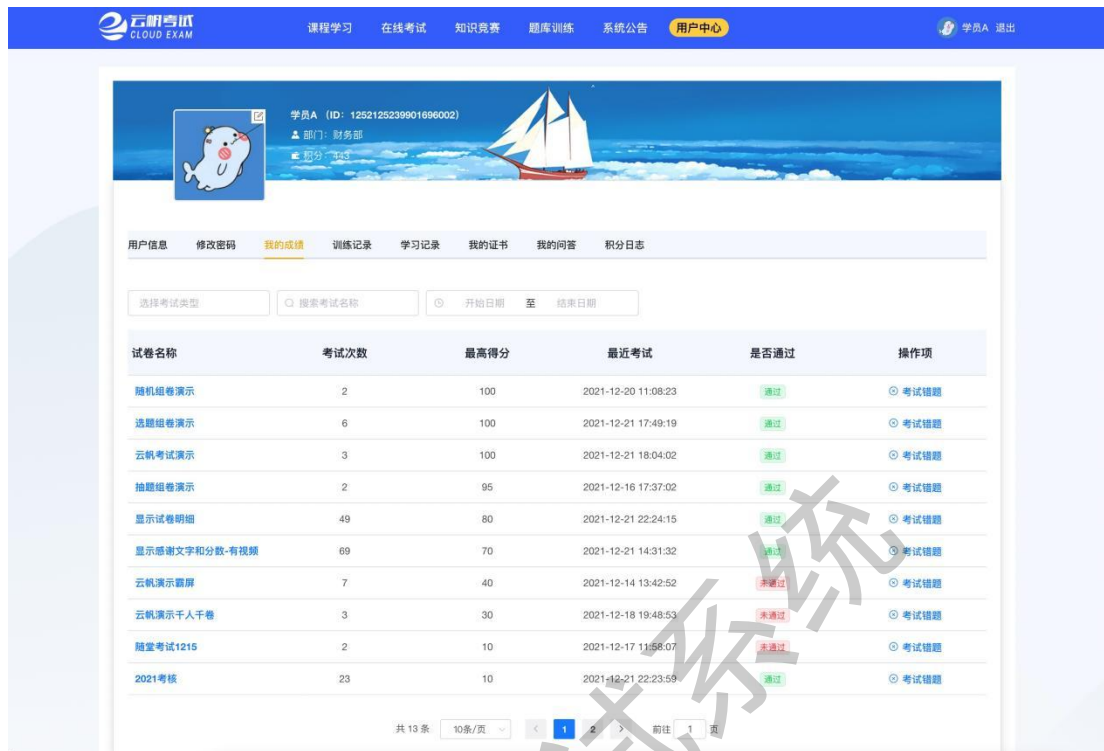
云帆考试
CLOUD EXAM

课程学习 在线考试 知识竞赛 题库训练 系统公告 用户中心

学员A 退出

学员A（ID：1252125239901696002）
部门：财务部
积分：443

用户信息 修改密码 我的成绩 训练记录 学习记录 我的证书 我的问答 积分日志

选择考试类型 搜索考试名称 开始日期 至 结束日期

| 试卷名称 | 考试次数 | 最高得分 | 最近考试 | 是否通过 | 操作项 |
|---|---|---|---|---|---|
| 随机组卷演示 | 2 | 100 | 2021-12-20 11:08:23 | 通过 | 考试错题 |
| 选题组卷演示 | 6 | 100 | 2021-12-21 17:49:19 | 通过 | 考试错题 |
| 云帆考试演示 | 3 | 100 | 2021-12-21 18:04:02 | 通过 | 考试错题 |
| 抽题组卷演示 | 2 | 95 | 2021-12-16 17:37:02 | 通过 | 考试错题 |
| 显示试卷明细 | 49 | 80 | 2021-12-21 22:24:15 | 通过 | 考试错题 |
| 显示感谢文字和分数-有视频 | 69 | 70 | 2021-12-21 14:31:32 | 通过 | 考试错题 |
| 云帆演示霸屏 | 7 | 40 | 2021-12-14 13:42:52 | 未通过 | 考试错题 |
| 云帆演示千人千卷 | 3 | 30 | 2021-12-18 19:48:53 | 未通过 | 考试错题 |
| 随堂考试1215 | 2 | 10 | 2021-12-17 11:58:07 | 未通过 | 考试错题 |
| 2021考核 | 23 | 10 | 2021-12-21 22:23:59 | 通过 | 考试错题 |

共 13 条 10条/页 < 1 2 > 前往 1 页